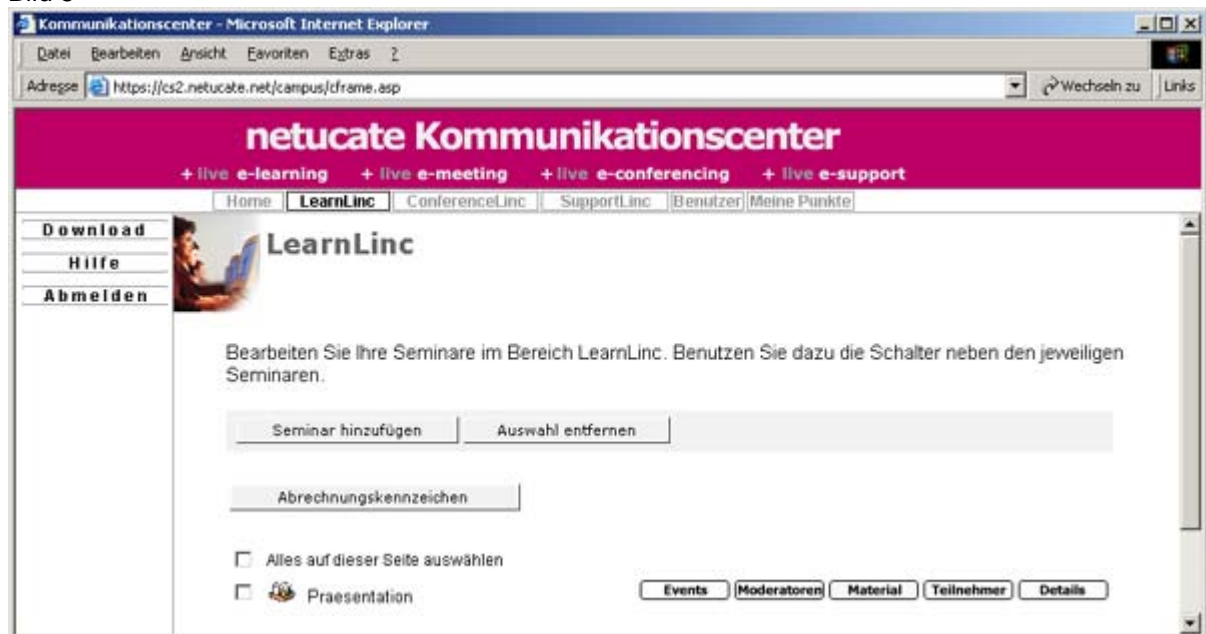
Bild 3

Kommunikationscenter - Microsoft Internet Explorer

Datei Bearbeiten Ansicht Favoriten Extras ?

Adresse https://cs2.netucate.net/campus/cframe.asp

Wechseln zu Links

netucate Kommunikationscenter

+ live e-learning + live e-meeting + live e-conferencing + live e-support

Home LearnLinc ConferenceLinc SupportLinc Benutzer Meine Punkte

Download

Hilfe

Abmelden

LearnLinc

Bearbeiten Sie Ihre Seminare im Bereich LearnLinc. Benutzen Sie dazu die Schalter neben den jeweiligen Seminaren.

Seminar hinzufügen

Auswahl entfernen

Abrechnungskennzeichen

Alles auf dieser Seite auswählen

Praesentation

Events Moderatoren Material Teilnehmer Details